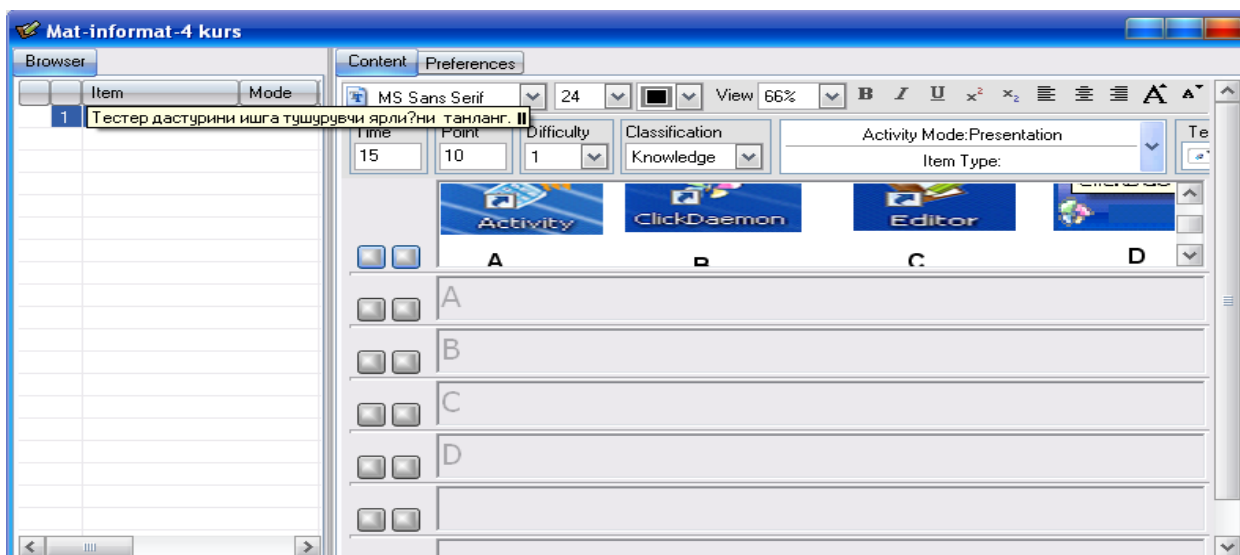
Mat-informat-4 kurs

Browser

| | | Item | Mode |
|---|---|---|---|
| | 1 | Тестер дастурини ишга тушурувчи ярли?ни танланг. | |

Content Preferences

MS Sans Serif 24 View 66% B I U $x^2$ $x_2$ A A

Time 15 Point 10 Difficulty 1 Classification Knowledge

Activity Mode:Presentation
Item Type:

Te

Activity ClickDaemon Editor

A B C D

A

B

C

D